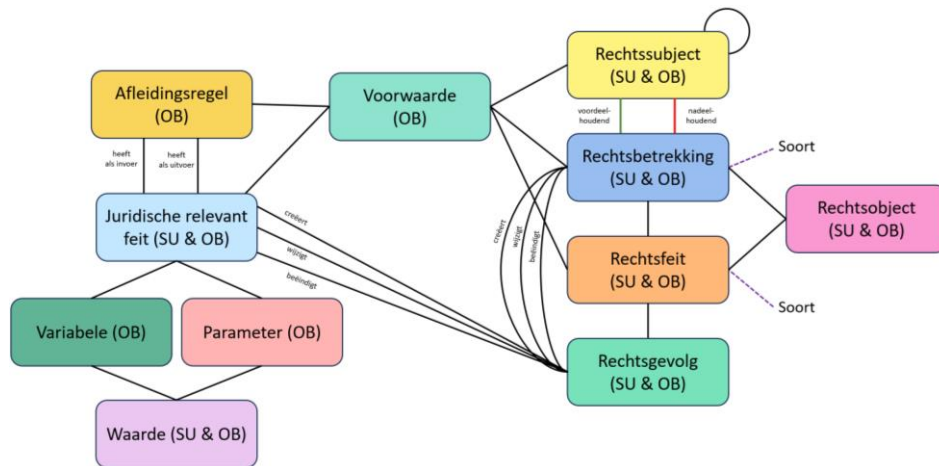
Afleidingsregel (OB)

heeft als invoer

heeft als uitvoer

Voorwaarde (OB)

Rechtssubject (SU & OB)

voordeel-houdend

nadeel-houdend

Rechtsbetrekking (SU & OB)

Soort

Juridische relevant feit (SU & OB)

creëert

wijzigt

beëindigt

creëert

wijzigt

beëindigt

Rechtsobject (SU & OB)

Rechtsfeit (SU & OB)

Soort

Variabele (OB)

Parameter (OB)

Rechtsgevolg (SU & OB)

Waarde (SU & OB)